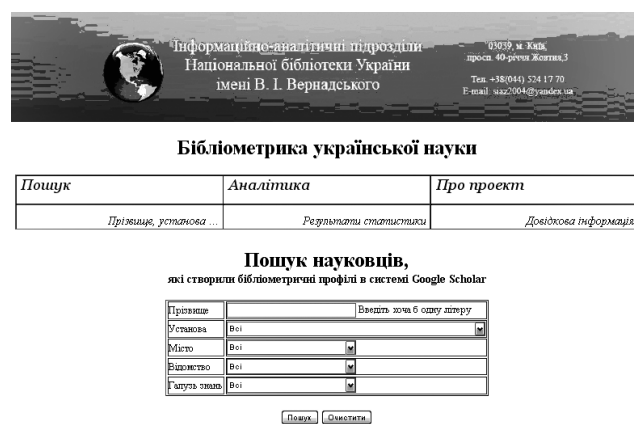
Інформаційно-аналітичні підрозділи Національної бібліотеки України імені В. І. Вернадського

03039, м. Київ, просп. 40-річчя Жовтня,3

Тел. +38(044) 524 17 70
E-mail: siaz2004@yandex.ua

Бібліометрика української науки

| Пошук | Аналітика | Про проект |
|---|---|---|
| Прізвище, установа ... | Результати статистики | Довідкова інформація |

Пошук науковців,
які створили бібліометричні профілі в системі Google Scholar

| Прізвище | Введіть хоча б одну літеру |
|---|---|
| Установа | Всі |
| Місто | Всі |
| Відомство | Всі |
| Галузь знань | Всі |

Пошук Очистити